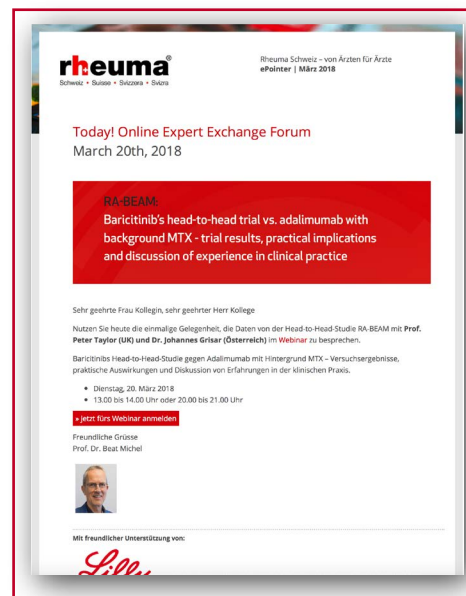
rheuma®
Schweiz • Suisse • Svizzera • Svizra

Rheuma Schweiz – von Ärzten für Ärzte
ePointer | März 2018

Today! Online Expert Exchange Forum
March 20th, 2018

RA-BEAM:
Baricitinib's head-to-head trial vs. adalimumab with background MTX - trial results, practical implications and discussion of experience in clinical practice

Sehr geehrte Frau Kollegin, sehr geehrter Herr Kollege

Nutzen Sie heute die einmalige Gelegenheit, die Daten von der Head-to-Head-Studie RA-BEAM mit Prof. Peter Taylor (UK) und Dr. Johannes Grisar (Österreich) im Webinar zu besprechen.

Baricitinibs Head-to-Head-Studie gegen Adalimumab mit Hintergrund MTX – Versuchsergebnisse, praktische Auswirkungen und Diskussion von Erfahrungen in der klinischen Praxis.

• Dienstag, 20. März 2018
• 13.00 bis 14.00 Uhr oder 20.00 bis 21.00 Uhr

» Jetzt fürs Webinar anmelden

Freundliche Grüsse
Prof. Dr. Beat Michel

Mit freundlicher Unterstützung von:

Lilly